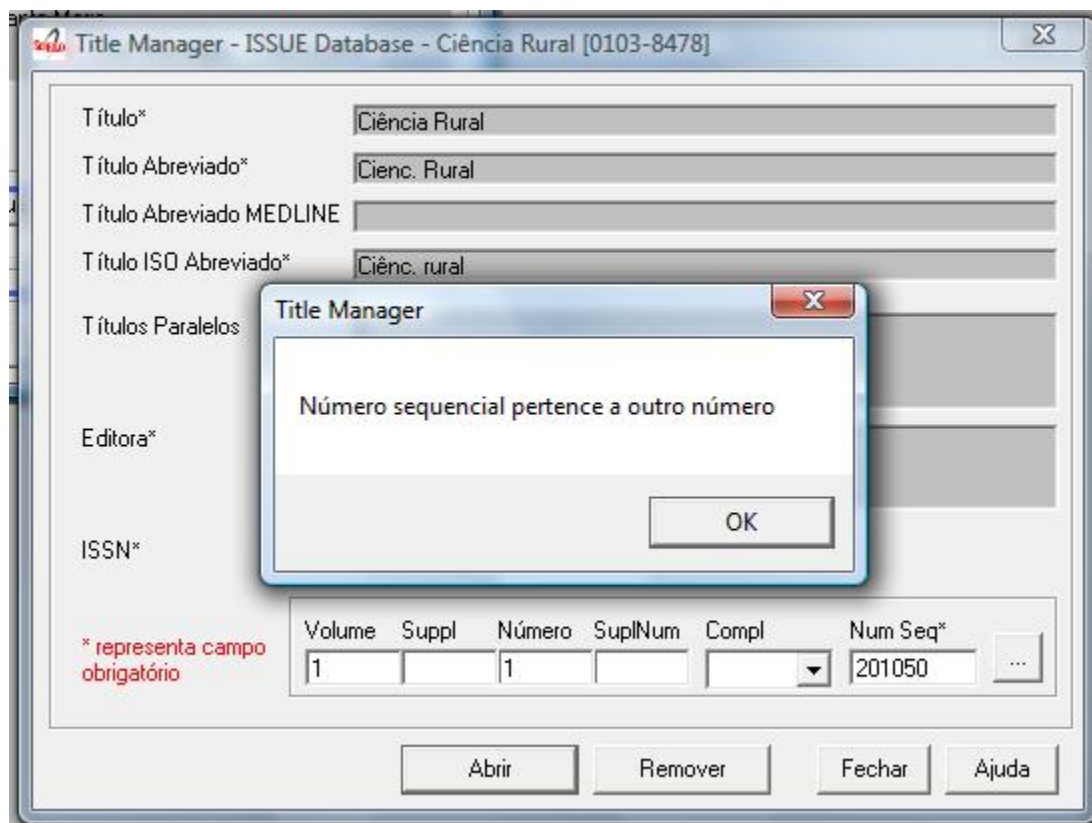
Title Manager - ISSUE Database - Ciência Rural [0103-8478]

Título* Ciência Rural

Título Abreviado* Cienc. Rural

Título Abreviado MEDLINE

Título ISO Abreviado* Ciênc. rural

Títulos Paralelos

Editora*

ISSN*

Title Manager

Número sequencial pertence a outro número

OK

* representa campo obrigatório

| Volume | Suppl | Número | SuplNum | Compl | Num Seq* |
|---|---|---|---|---|---|
| 1 | | 1 | | | 201050 |

...

Abrir Remover Fechar Ajuda